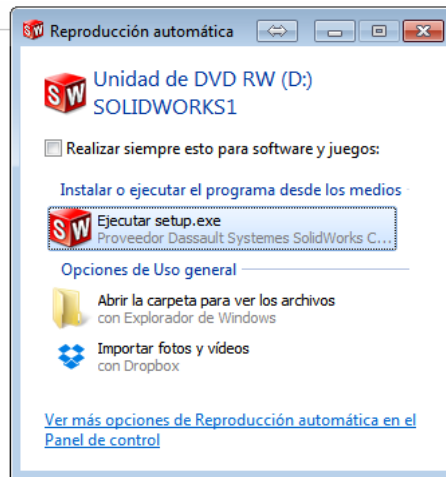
Reproducción automática

Unidad de DVD RW (D:)
SOLIDWORKS1

Realizar siempre esto para software y juegos:

Instalar o ejecutar el programa desde los medios

Ejecutar setup.exe
Proveedor Dassault Systemes SolidWorks C...

Opciones de Uso general

Abrir la carpeta para ver los archivos
con Explorador de Windows

Importar fotos y vídeos
con Dropbox

Ver más opciones de Reproducción automática en el Panel de control